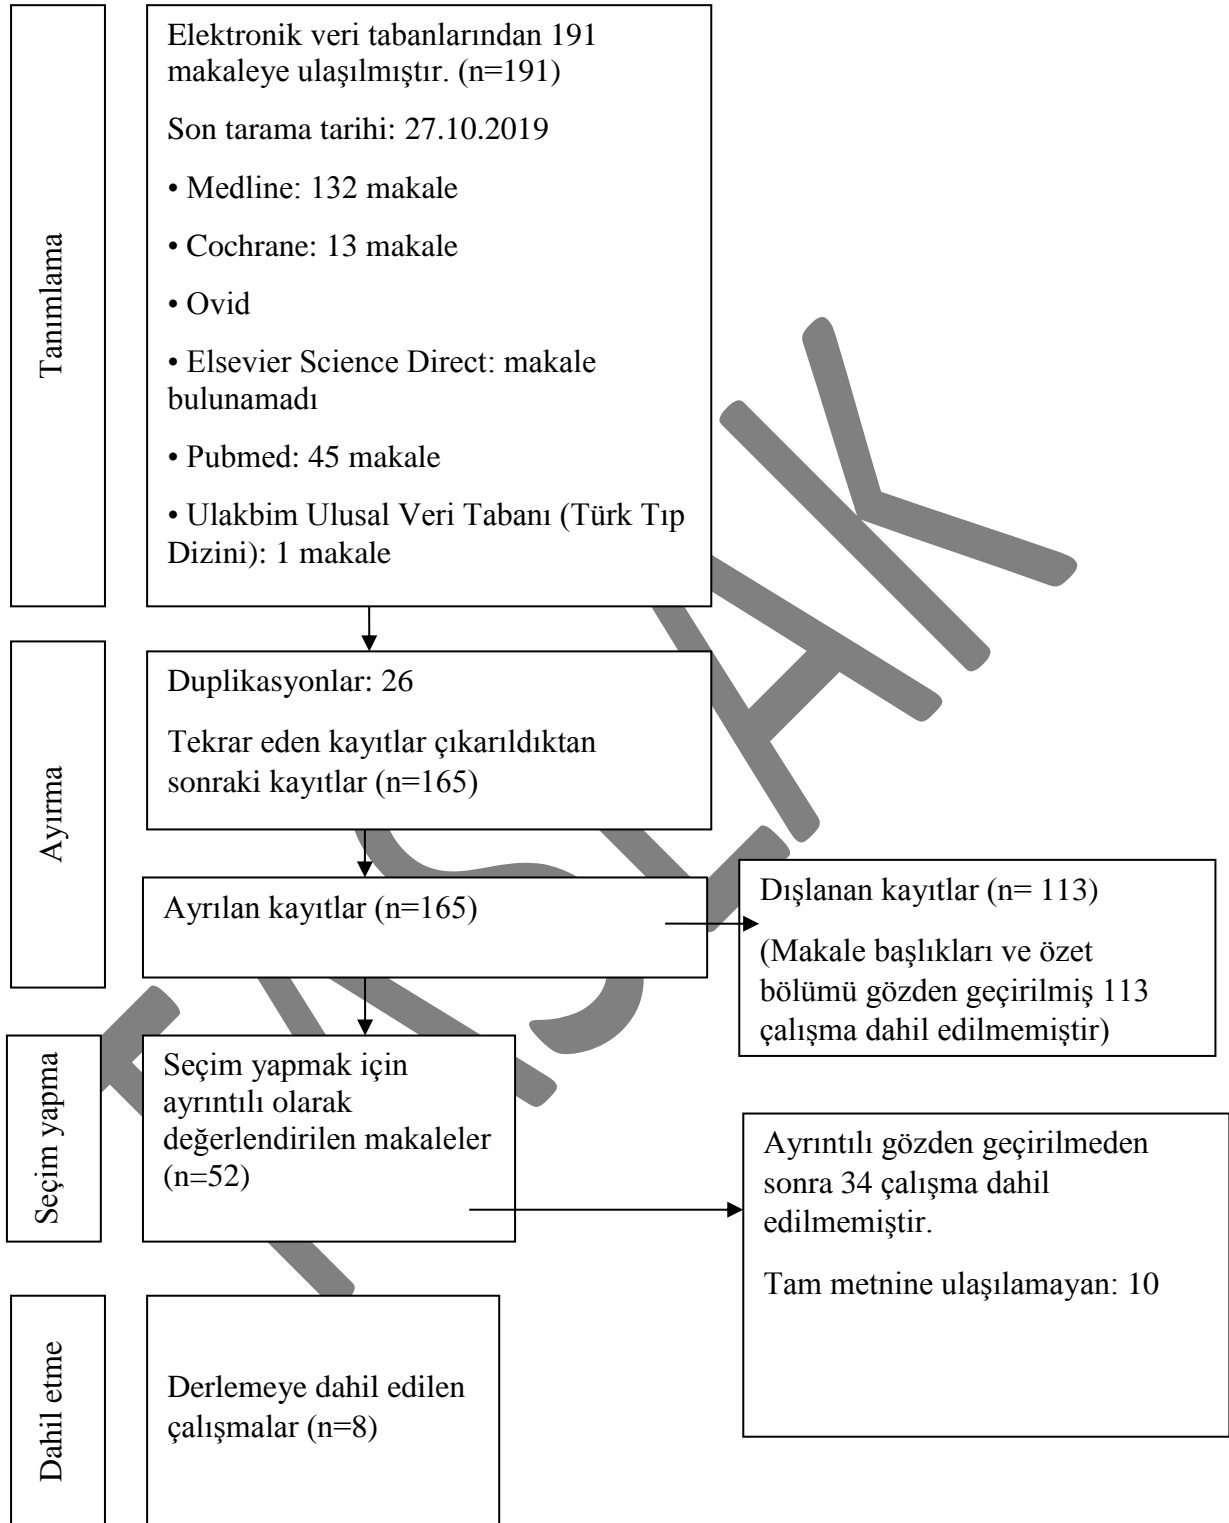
Tanımlama

Elektronik veri tabanlarından 191 makaleye ulaşılmıştır. (n=191)

Son tarama tarihi: 27.10.2019

• Medline: 132 makale

• Cochrane: 13 makale

• Ovid

• Elsevier Science Direct: makale bulunamadı

• Pubmed: 45 makale

• Ulakbim Ulusal Veri Tabanı (Türk Tıp Dizini): 1 makale

Ayırma

Duplikasyonlar: 26

Tekrar eden kayıtlar çıkarıldıktan sonraki kayıtlar (n=165)

Ayrılan kayıtlar (n=165)

Dışlanan kayıtlar (n= 113)

(Makale başlıkları ve özet bölümü gözden geçirilmiş 113 çalışma dahil edilmemiştir)

Seçim yapma

Seçim yapmak için ayrıntılı olarak değerlendirilen makaleler (n=52)

Ayrıntılı gözden geçirilmeden sonra 34 çalışma dahil edilmemiştir.

Tam metnine ulaşılamayan: 10

Dahil etme

Derlemeye dahil edilen çalışmalar (n=8)

TASLAK